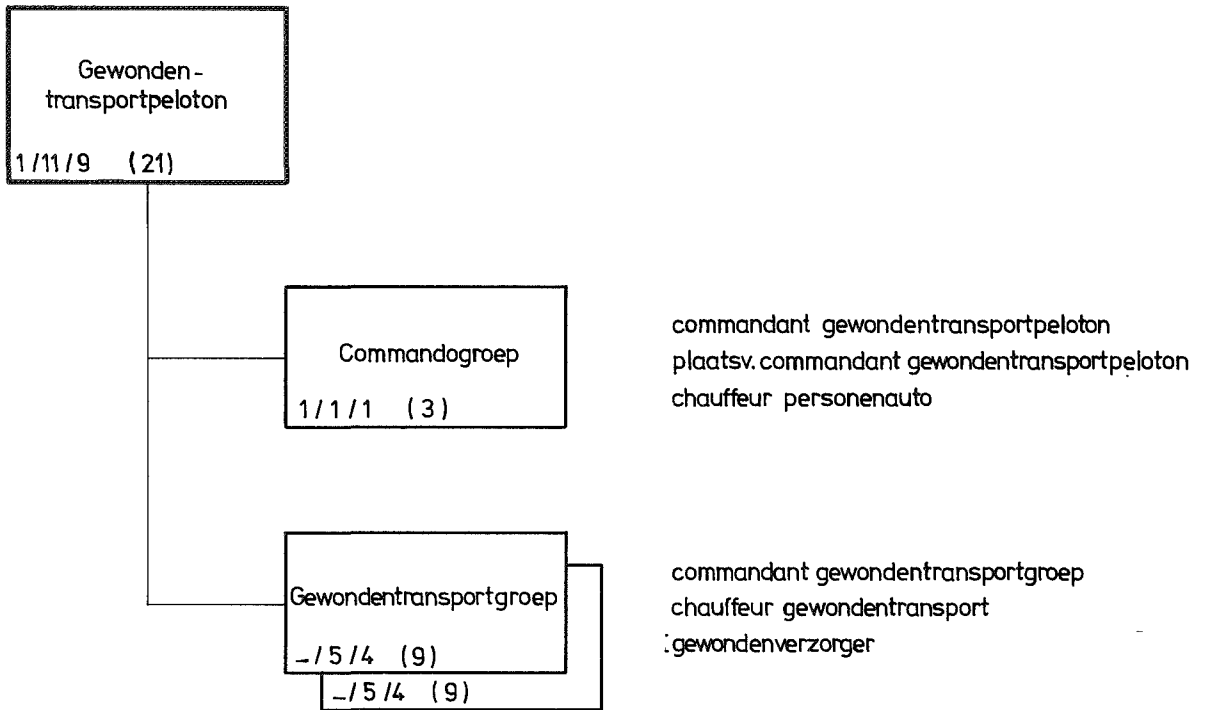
Gewonden-transportpeloton

1/11/9 (21)

Commandogroep

1/1/1 (3)

commandant gewondentransportpeloton
plaatsv. commandant gewondentransportpeloton
chauffeur personenauto

Gewondentransportgroep

–/5/4 (9)

–/5/4 (9)

commandant gewondentransportgroep
chauffeur gewondentransport
gewondenverzorger